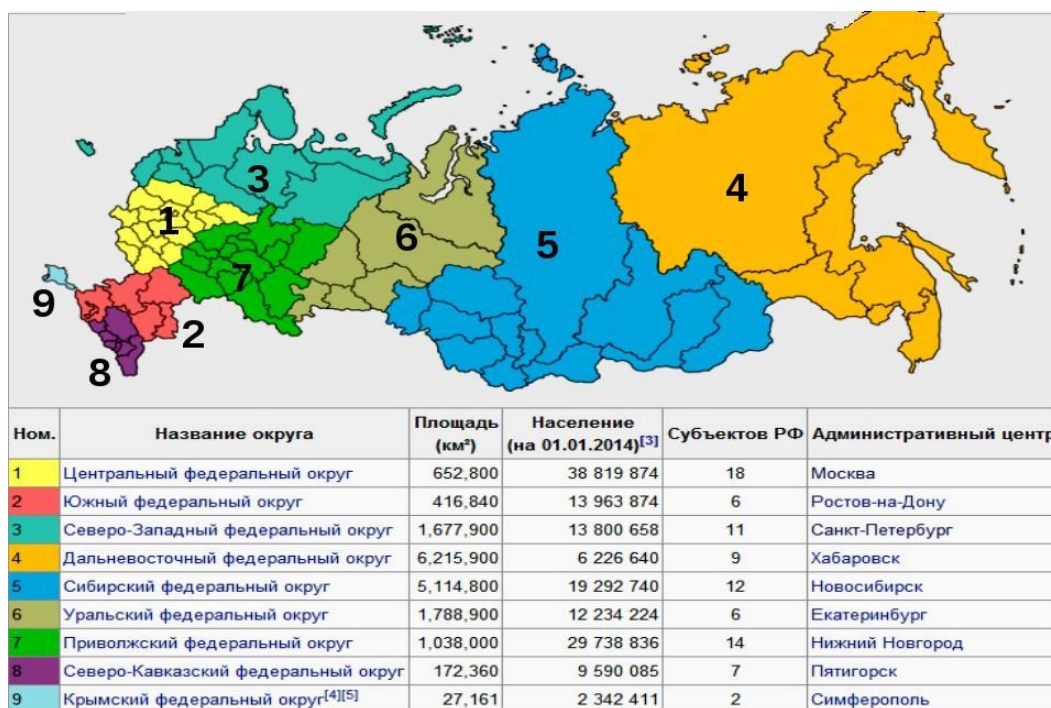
3
1
6
5
4
7
9
2
8

| Ном. | Название округа | Площадь (км²) | Население (на 01.01.2014)[3] | Субъектов РФ | Административный центр |
|---|---|---|---|---|---|
| 1 | Центральный федеральный округ | 652,800 | 38 819 874 | 18 | Москва |
| 2 | Южный федеральный округ | 416,840 | 13 963 874 | 6 | Ростов-на-Дону |
| 3 | Северо-Западный федеральный округ | 1,677,900 | 13 800 658 | 11 | Санкт-Петербург |
| 4 | Дальневосточный федеральный округ | 6,215,900 | 6 226 640 | 9 | Хабаровск |
| 5 | Сибирский федеральный округ | 5,114,800 | 19 292 740 | 12 | Новосибирск |
| 6 | Уральский федеральный округ | 1,788,900 | 12 234 224 | 6 | Екатеринбург |
| 7 | Приволжский федеральный округ | 1,038,000 | 29 738 836 | 14 | Нижний Новгород |
| 8 | Северо-Кавказский федеральный округ | 172,360 | 9 590 085 | 7 | Пятигорск |
| 9 | Крымский федеральный округ[4][5] | 27,161 | 2 342 411 | 2 | Симферополь |